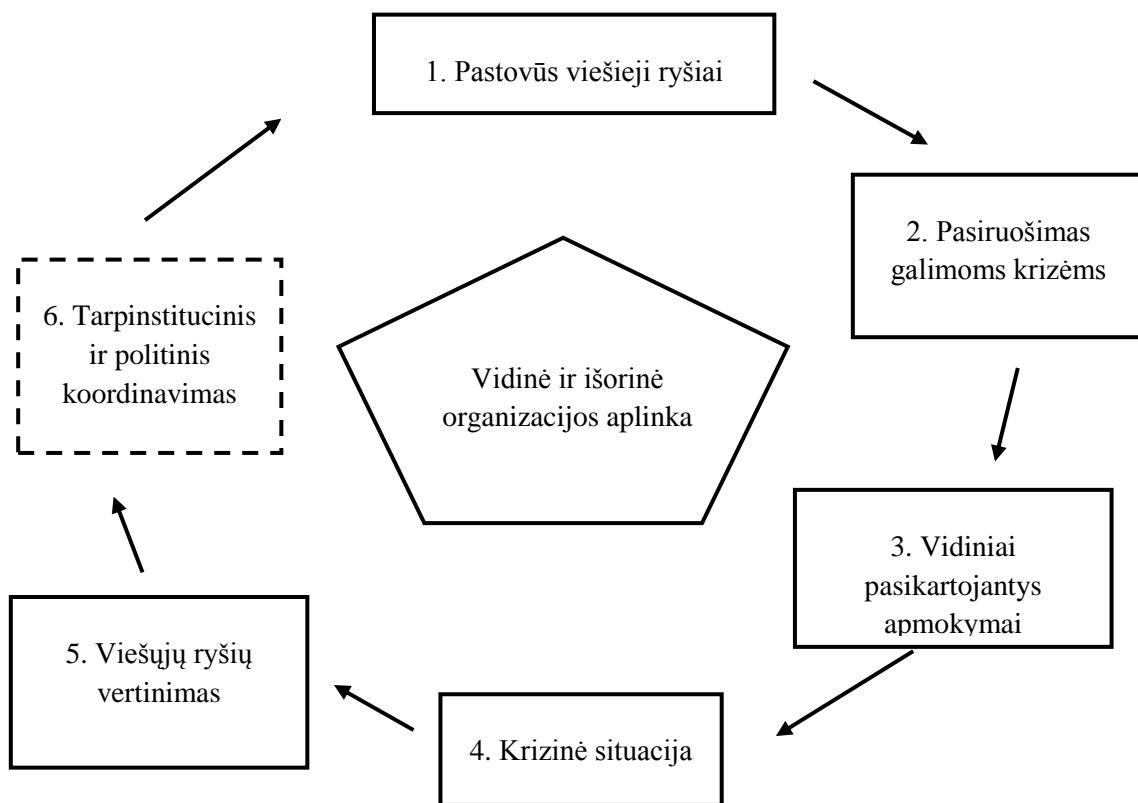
1. Pastovūs viešieji ryšiai

2. Pasiruošimas galimoms krizėms

3. Vidiniai pasikartojantys apmokymai

4. Krizinė situacija

5. Viešųjų ryšių vertinimas

6. Tarpinstitucinis ir politinis koordinavimas

Vidinė ir išorinė organizacijos aplinka